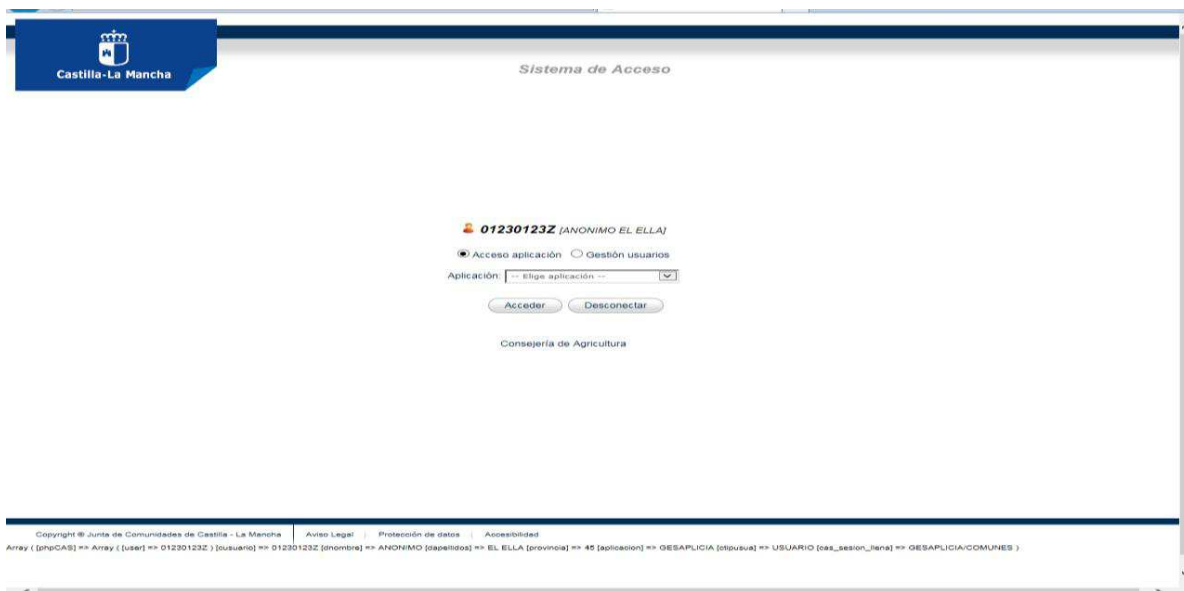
Castilla-La Mancha

Sistema de Acceso

01230123Z [ANONIMO EL ELLA]

Acceso aplicación Gestión usuarios

Aplicación: -- Elige aplicación --

Acceder Desconectar

Consejería de Agricultura

Copyright © Junta de Comunidades de Castilla - La Mancha | Aviso Legal | Protección de datos | Accesibilidad

Array ( [phpCAS] => Array ( [user] => 01230123Z ) [cusuario] => 01230123Z [dnombre] => ANONIMO [dapellidos] => EL ELLA [provincia] => 45 [aplicacion] => GESAPLICIA [ctipusua] => USUARIO [cas_sesion_llana] => GESAPLICIA/COMUNES )